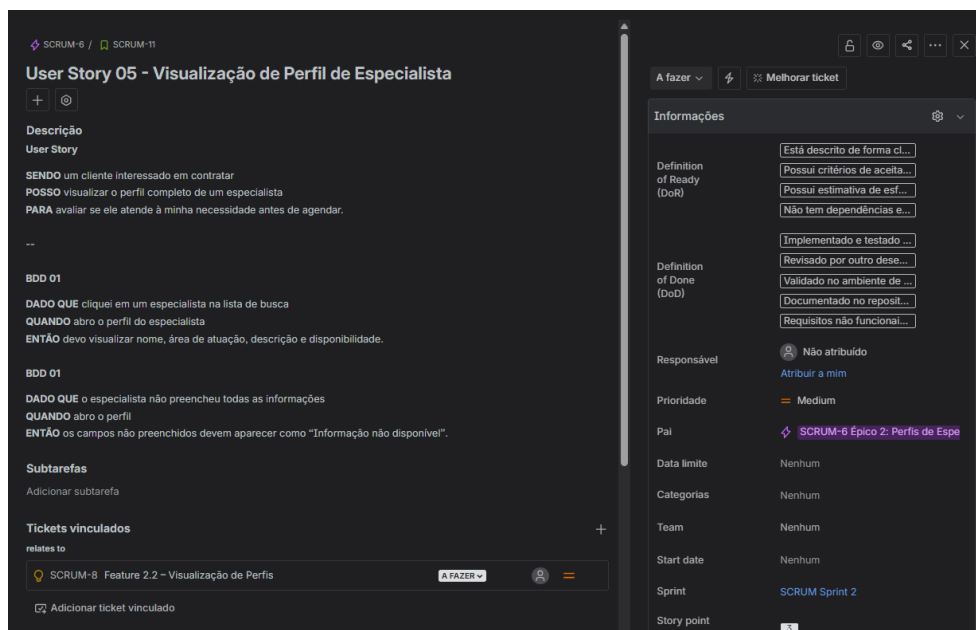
SCRUM-6 / SCRUM-11

User Story 05 - Visualização de Perfil de Especialista

Descrição

User Story

SENDO um cliente interessado em contratar
POSSO visualizar o perfil completo de um especialista
PARA avaliar se ele atende à minha necessidade antes de agendar.

--

BDD 01

DADO QUE cliquei em um especialista na lista de busca
QUANDO abro o perfil do especialista
ENTÃO devo visualizar nome, área de atuação, descrição e disponibilidade.

BDD 01

DADO QUE o especialista não preencheu todas as informações
QUANDO abro o perfil
ENTÃO os campos não preenchidos devem aparecer como "Informação não disponível".

Subtarefas

Adicionar subtarefa

Tickets vinculados

relates to

SCRUM-8 Feature 2.2 – Visualização de Perfis A FAZER

Adicionar ticket vinculado

A fazer Melhorar ticket

Informações

Definition of Ready (DoR)
Está descrito de forma cl...
Possui critérios de aceita...
Possui estimativa de esf...
Não tem dependências e...

Definition of Done (DoD)
Implementado e testado ...
Revisado por outro dese...
Validado no ambiente de ...
Documentado no reposit...
Requisitos não funcionai...

Responsável
Não atribuído
Atribuir a mim

Prioridade
Medium

Pai
SCRUM-6 Épico 2: Perfis de Espe

Data limite
Nenhum

Categorias
Nenhum

Team
Nenhum

Start date
Nenhum

Sprint
SCRUM Sprint 2

Story point
3